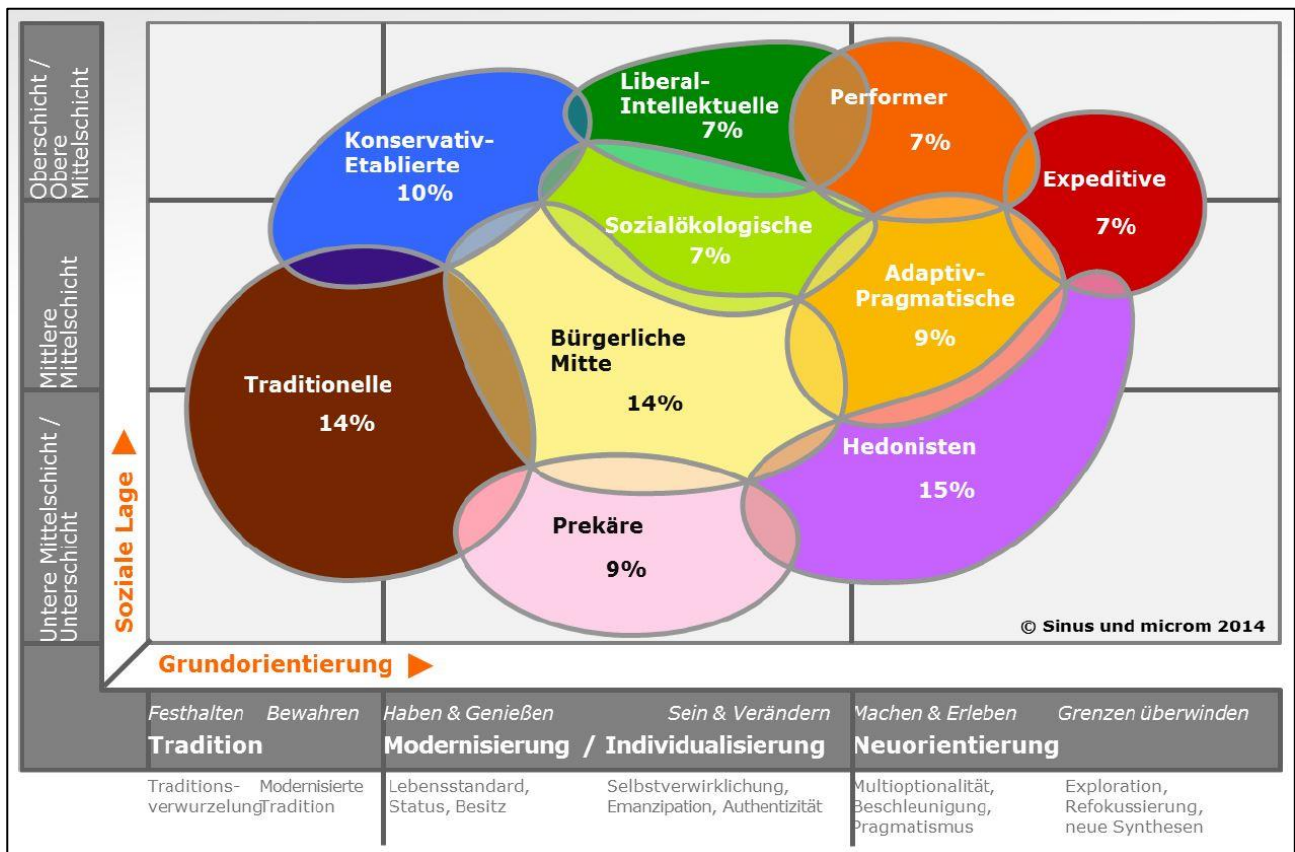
Oberschicht / Obere Mittelschicht

Mittlere Mittelschicht

Untere Mittelschicht / Unterschicht

Soziale Lage

Konservativ-Etablierte 10%

Liberal-Intellektuelle 7%

Performer 7%

Expeditive 7%

Sozialökologische 7%

Adaptiv-Pragmatische 9%

Traditionelle 14%

Bürgerliche Mitte 14%

Hedonisten 15%

Prekäre 9%

© Sinus und microm 2014

Grundorientierung

Festhalten Bewahren
Tradition

Haben & Genießen Sein & Verändern
Modernisierung / Individualisierung

Machen & Erleben Grenzen überwinden
Neuorientierung

Traditionsverwurzelung

Modernisierte Tradition

Lebensstandard, Status, Besitz

Selbstverwirklichung, Emanzipation, Authentizität

Multioptionalität, Beschleunigung, Pragmatismus

Exploration, Refokussierung, neue Synthesen